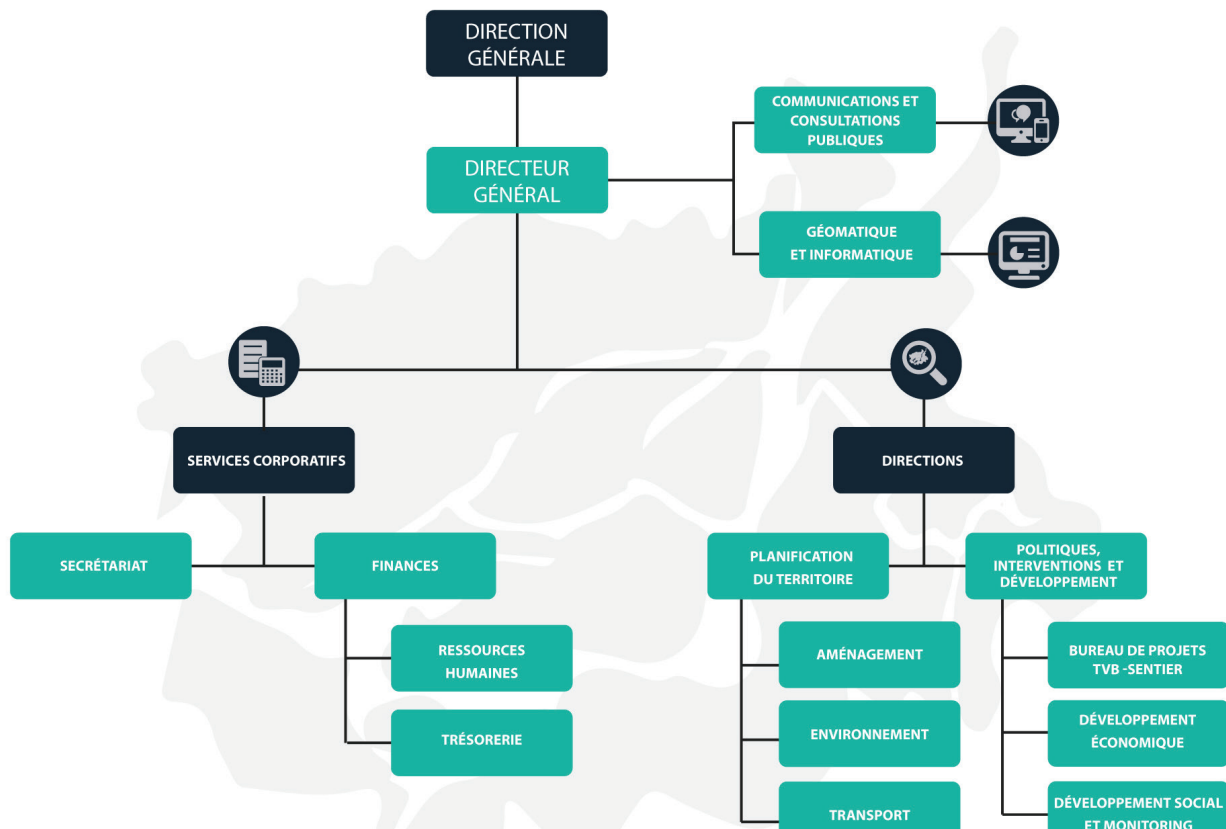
DIRECTION GÉNÉRALE

DIRECTEUR GÉNÉRAL

COMMUNICATIONS ET CONSULTATIONS PUBLIQUES

GÉOMATIQUE ET INFORMATIQUE

SERVICES CORPORATIFS

DIRECTIONS

SECRÉTARIAT

FINANCES

RESSOURCES HUMAINES

TRÉSORERIE

PLANIFICATION DU TERRITOIRE

POLITIQUES, INTERVENTIONS ET DÉVELOPPEMENT

AMÉNAGEMENT

ENVIRONNEMENT

TRANSPORT

BUREAU DE PROJETS TVB -SENTIER

DÉVELOPPEMENT ÉCONOMIQUE

DÉVELOPPEMENT SOCIAL ET MONITORING